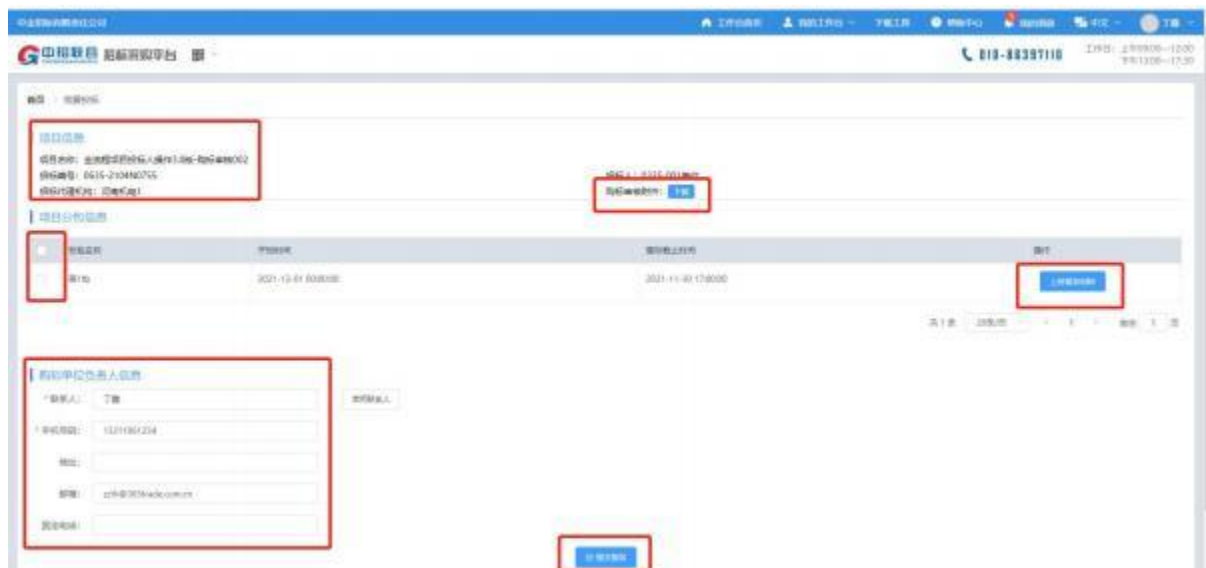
中金数谷网络科技公司

工作台首页　我的工作台　下载工具　帮助中心　我的消息　中文　丁霖

中招联合 招标采购平台

010-86397110

工作日：上午09:00--12:00 下午13:00--17:30

首页 > 我要投标

项目信息

项目名称：全流程项目投标人操作1.0版-取标审核002

招标编号：0635-2104N0755

招标代理机构：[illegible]

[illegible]：0335-001.doc

取标审核附件：下载

项目分包信息

| | 包组名称 | 开始时间 | 报名截止时间 | 操作 |
|---|---|---|---|---|
| | 第1包 | 2021-12-01 00:00:00 | 2021-11-30 17:00:00 | 上传取标材料 |

共1条　20条/页　<　1　>　前往　1　页

购标单位负责人信息

* 联系人：丁霖　选择联系人

* 手机号码：13211901234

地址：

邮箱：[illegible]@163radio.com.cn

固定电话：

立即报名